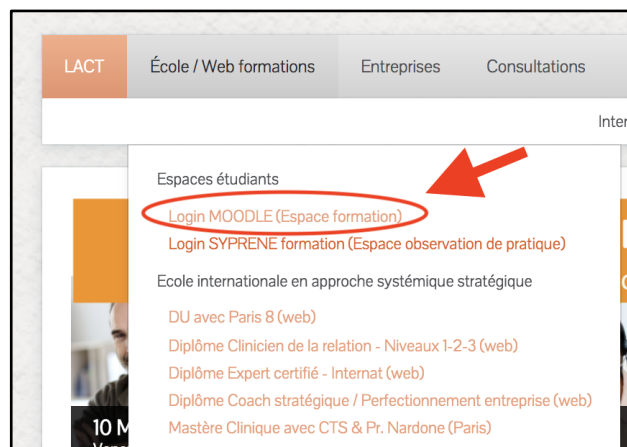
LACT
École / Web formations
Entreprises
Consultations

Inter

Espaces étudiants
Login MOODLE (Espace formation)
Login SYPRENE formation (Espace observation de pratique)

Ecole internationale en approche systémique stratégique
DU avec Paris 8 (web)
Diplôme Clinicien de la relation - Niveaux 1-2-3 (web)
Diplôme Expert certifié - Internat (web)
Diplôme Coach stratégique / Perfectionnement entreprise (web)
Mastère Clinique avec CTS & Pr. Nardone (Paris)

10 M